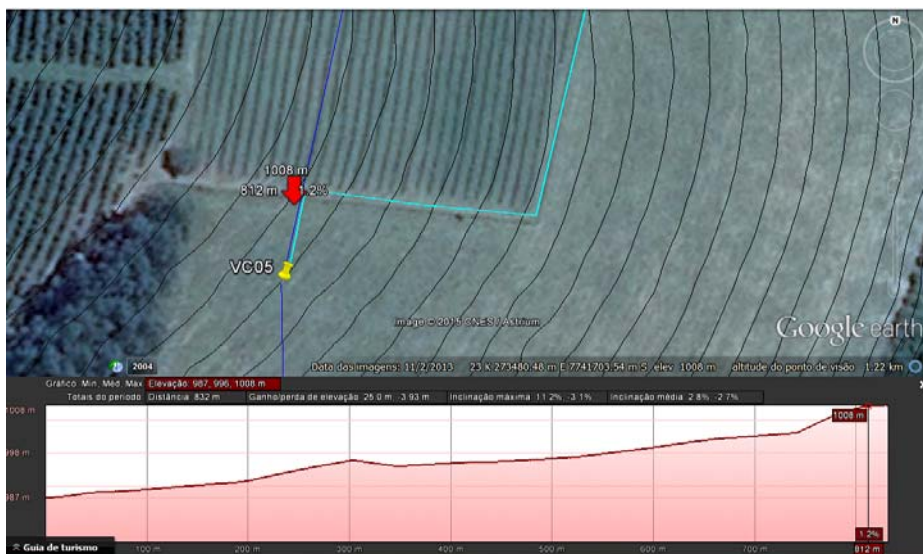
N

1008 m
812 m 1.2%

VC05

Imagem © 2015 CNES / Astrium

Google earth

2004

Data das imagens: 11/2/2013 23 K 273480.48 m E 7741703.54 m S elev 1008 m altitude do ponto de visão 1.22 km

Gráfico: Mín. Méd. Máx. Elevação: 987, 996, 1008 m

Totais do período Distância: 832 m Ganho/perda de elevação: 25.0 m, -3.93 m Inclinação máxima: 11.2%, -3.1% Inclinação média: 2.8%, -2.7%

1008 m
998 m
987 m

1008 m

1.2%

Guia de turismo
100 m 200 m 300 m 400 m 500 m 600 m 700 m 812 m